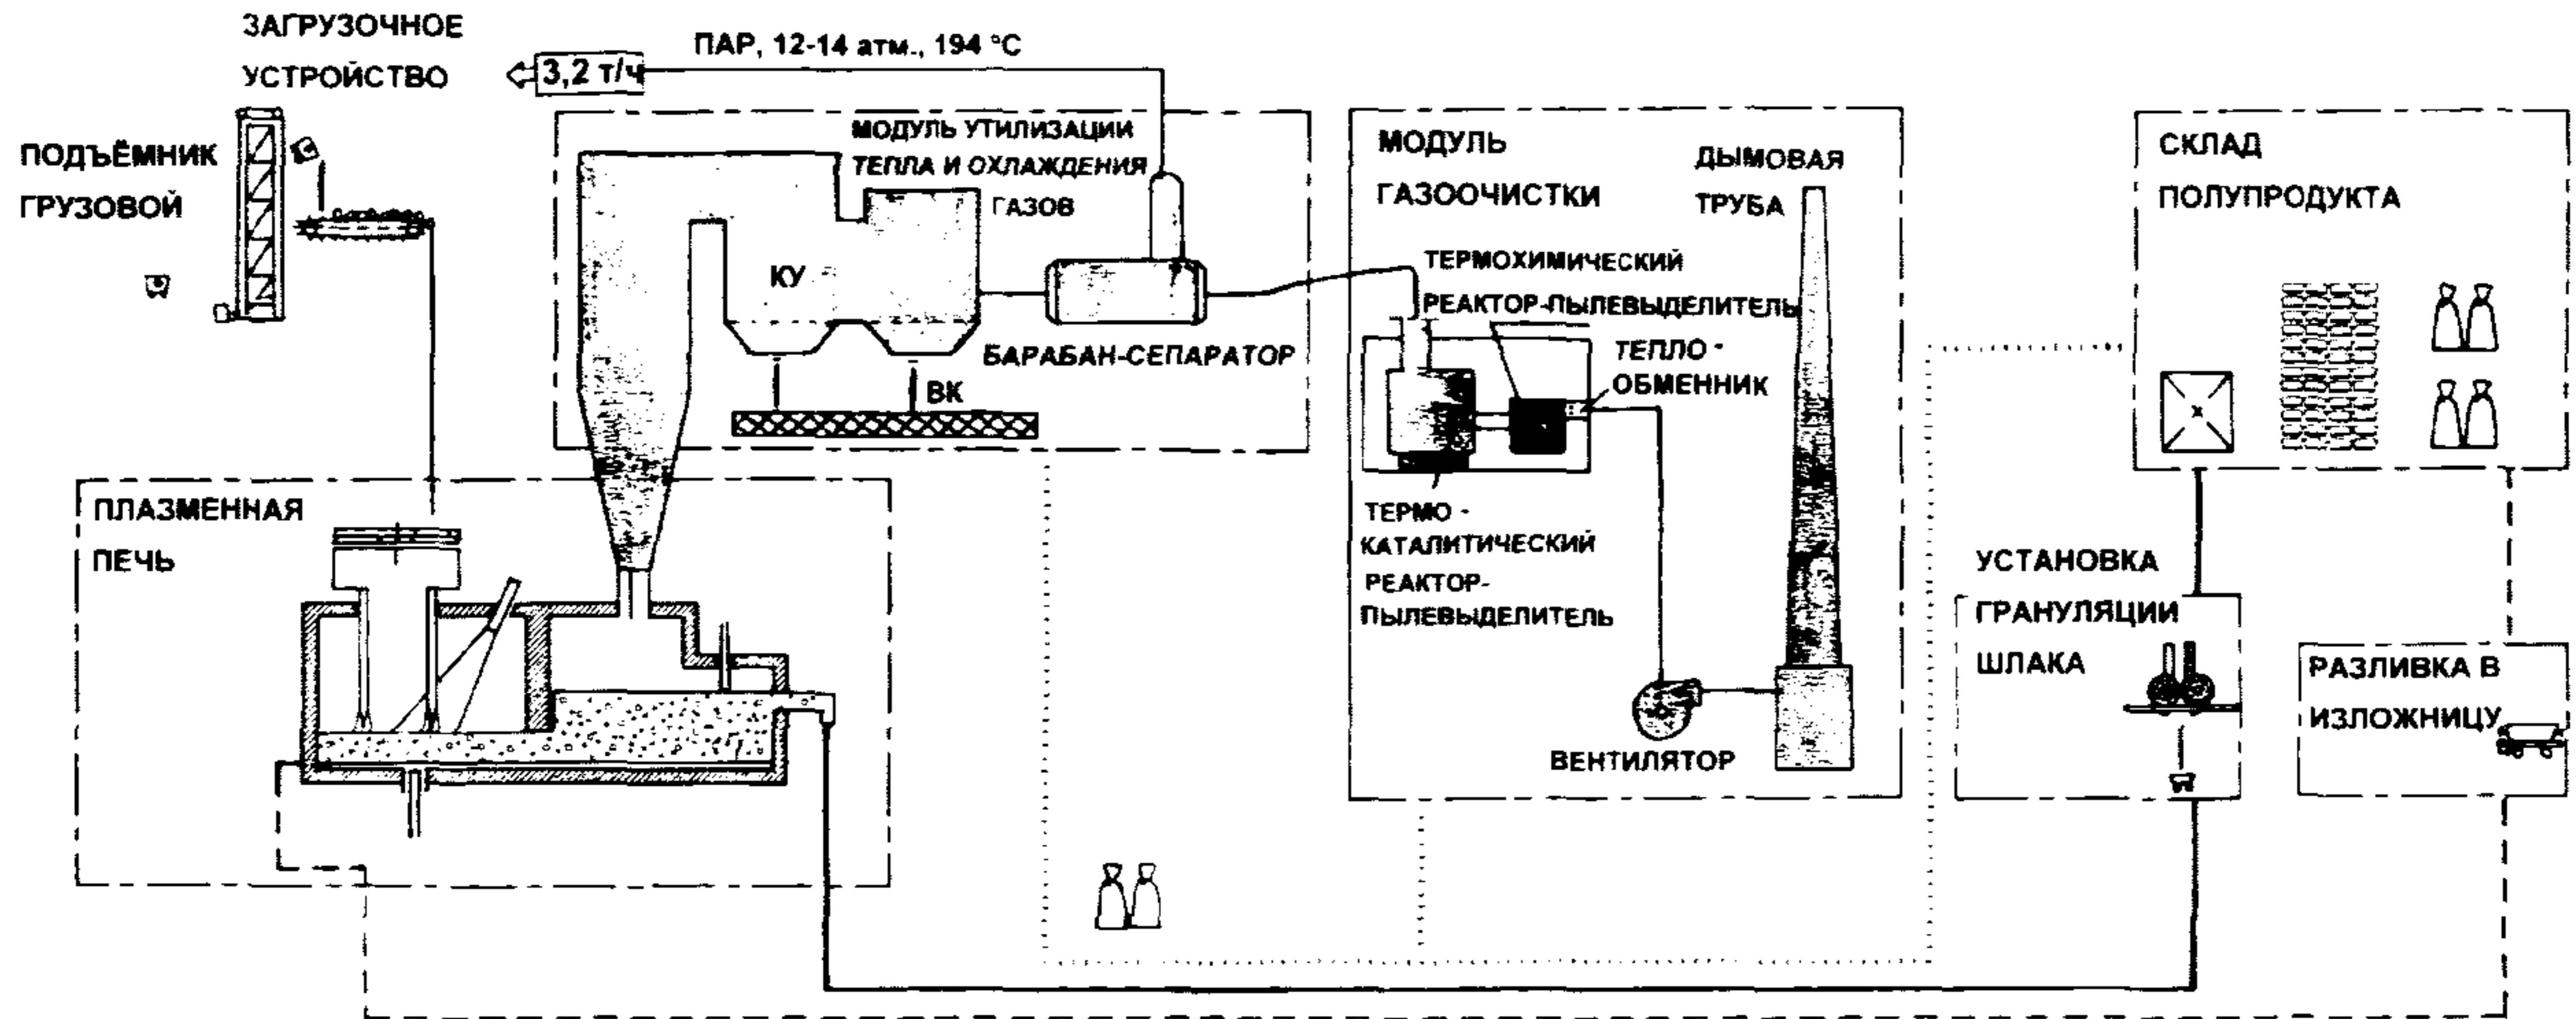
ЗАГРУЗОЧНОЕ УСТРОЙСТВО

ПАР, 12-14 атм., 194 °С

3,2 т/ч

ПОДЪЁМНИК ГРУЗОВОЙ

МОДУЛЬ УТИЛИЗАЦИИ ТЕПЛА И ОХЛАЖДЕНИЯ ГАЗОВ

КУ

БАРАБАН-СЕПАРАТОР

ВК

МОДУЛЬ ГАЗООЧИСТКИ

ДЫМОВАЯ ТРУБА

ТЕРМОХИМИЧЕСКИЙ РЕАКТОР-ПЫЛЕВЫДЕЛИТЕЛЬ

ТЕПЛО-ОБМЕННИК

ТЕРМО-КАТАЛИТИЧЕСКИЙ РЕАКТОР-ПЫЛЕВЫДЕЛИТЕЛЬ

ВЕНТИЛЯТОР

СКЛАД ПОЛУПРОДУКТА

ПЛАЗМЕННАЯ ПЕЧЬ

УСТАНОВКА ГРАНУЛЯЦИИ ШЛАКА

РАЗЛИВКА В ИЗЛОЖНИЦУ